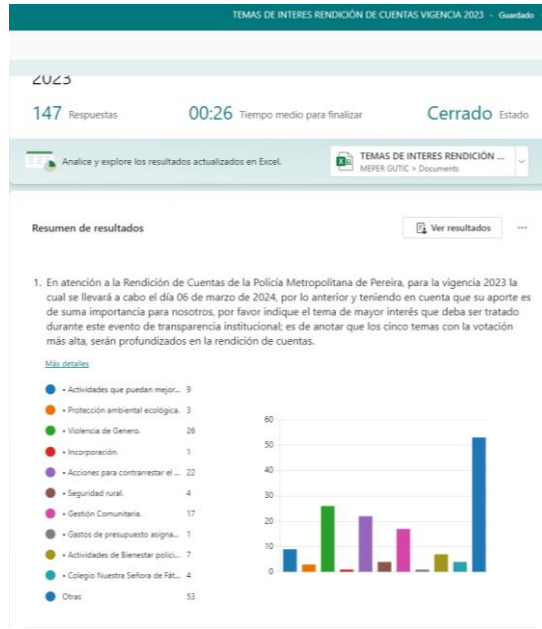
TEMAS DE INTERES RENDICIÓN DE CUENTAS VIGENCIA 2023 - Guardado

2023

147 Respuestas

00:26 Tiempo medio para finalizar

Cerrado Estado

Analice y explore los resultados actualizados en Excel.

TEMAS DE INTERES RENDICIÓN ...
MEPER GUTIC > Documents

Resumen de resultados

Ver resultados

...

1. En atención a la Rendición de Cuentas de la Policía Metropolitana de Pereira, para la vigencia 2023 la cual se llevará a cabo el día 06 de marzo de 2024, por lo anterior y teniendo en cuenta que su aporte es de suma importancia para nosotros, por favor indique el tema de mayor interés que deba ser tratado durante este evento de transparencia institucional; es de anotar que los cinco temas con la votación más alta, serán profundizados en la rendición de cuentas.

Más detalles

| | |
|---|---|
| • Actividades que puedan mejor... | 9 |
| • Protección ambiental ecológica. | 3 |
| • Violencia de Genero. | 26 |
| • Incorporación. | 1 |
| • Acciones para contrarrestar el ... | 22 |
| • Seguridad rural. | 4 |
| • Gestión Comunitaria. | 17 |
| • Gastos de presupuesto asigna... | 1 |
| • Actividades de Bienestar polici... | 7 |
| • Colegio Nuestra Señora de Fát... | 4 |
| Otras | 53 |

60
50
40
30
20
10
0